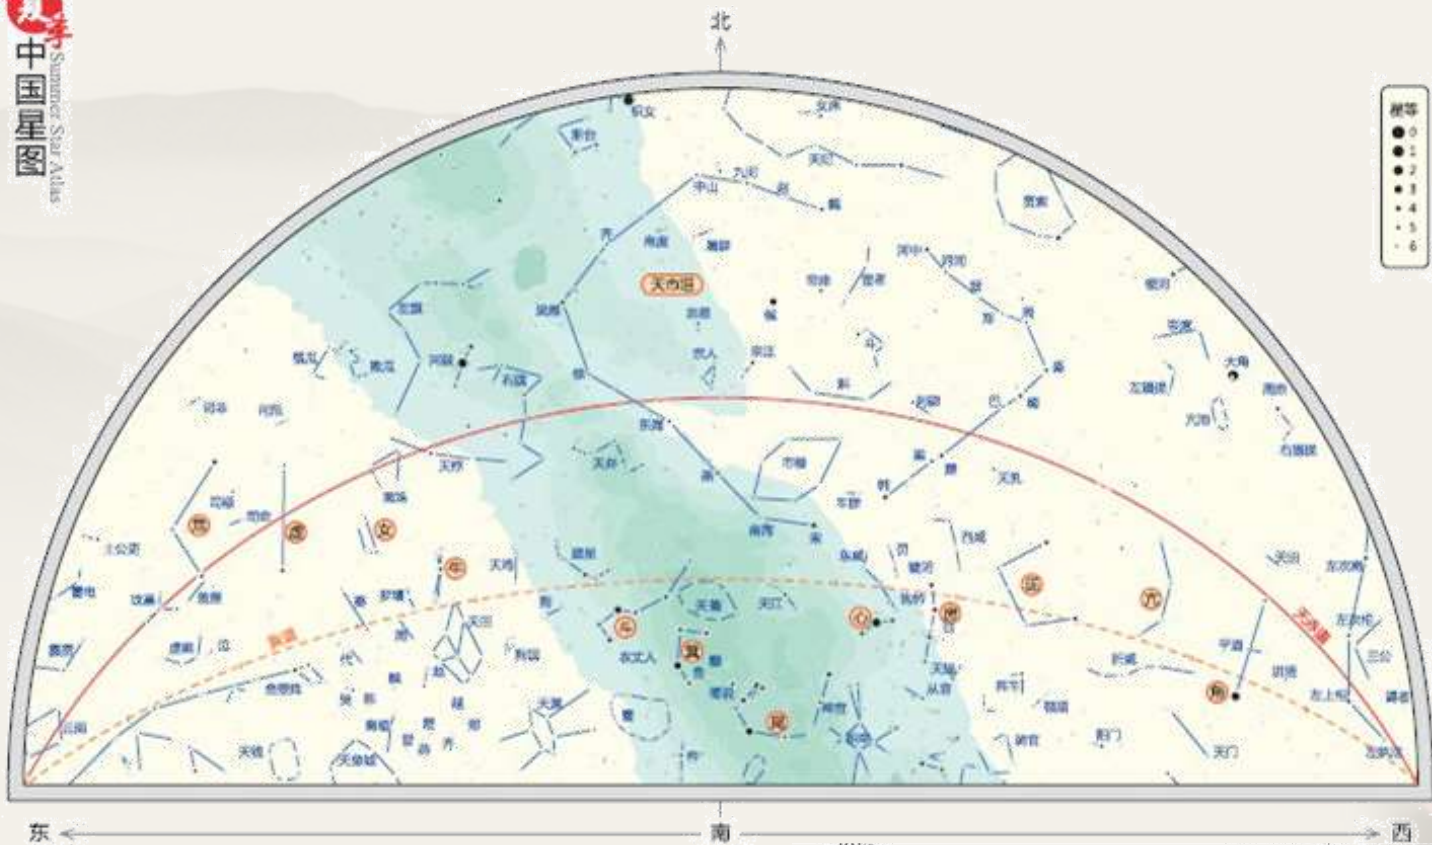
中国星图
Summer Star Atlas

北

星等
0
1
2
3
4
5
6

织女
天市垣
大角
天江
市楼
车肆
东咸
西咸
斗
牛
女
虚
危
箕
尾
心
房
氐
亢
角
天龙
天钱
天弁
东方人
天门
左摄提
右摄提
河鼓
天津
扶筐
九河
中山
吴越
天纪
贯索
天乳
七公
宗正
宗人
帝座
候
斛
天籥
天江
农丈人
平道
进贤
天田
骑官
从官
车骑
阵车
积卒
黄道
天赤道

东
南
西